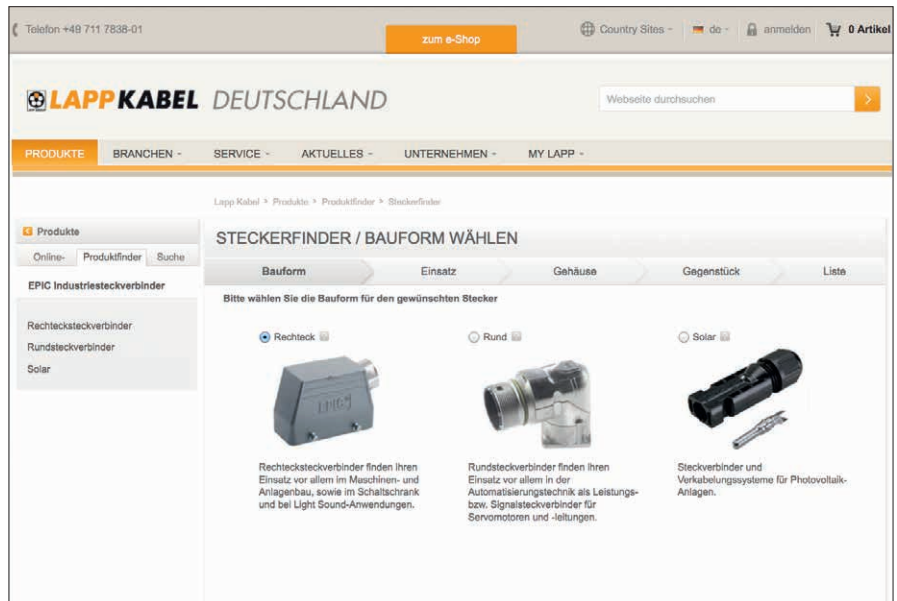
Telefon +49 711 7838-01

zum e-Shop

Country Sites · de · anmelden 0 Artikel

LAPP KABEL DEUTSCHLAND

Webseite durchsuchen

PRODUKTE BRANCHEN · SERVICE · AKTUELLES · UNTERNEHMEN · MY LAPP ·

Lapp Kabel > Produkte > Produktfinder > Steckerfinder

Produkte

Online- Produktfinder Suche

EPIC Industriesteckverbinder

Rechtecksteckverbinder
Rundsteckverbinder
Solar

STECKERFINDER / BAUFORM WÄHLEN

Bauform Einsatz Gehäuse Gegenstück Liste

Bitte wählen Sie die Bauform für den gewünschten Stecker

Rechteck

Rund

Solar

EPIC

Rechtecksteckverbinder finden Ihren Einsatz vor allem im Maschinen- und Anlagenbau, sowie im Schaltschrank und bei Light Sound-Anwendungen.

Rundsteckverbinder finden Ihren Einsatz vor allem in der Automatisierungstechnik als Leistungs- bzw. Signalsteckverbinder für Servomotoren und -leitungen.

Steckverbinder und Verkabelungssysteme für Photovoltaik-Anlagen.